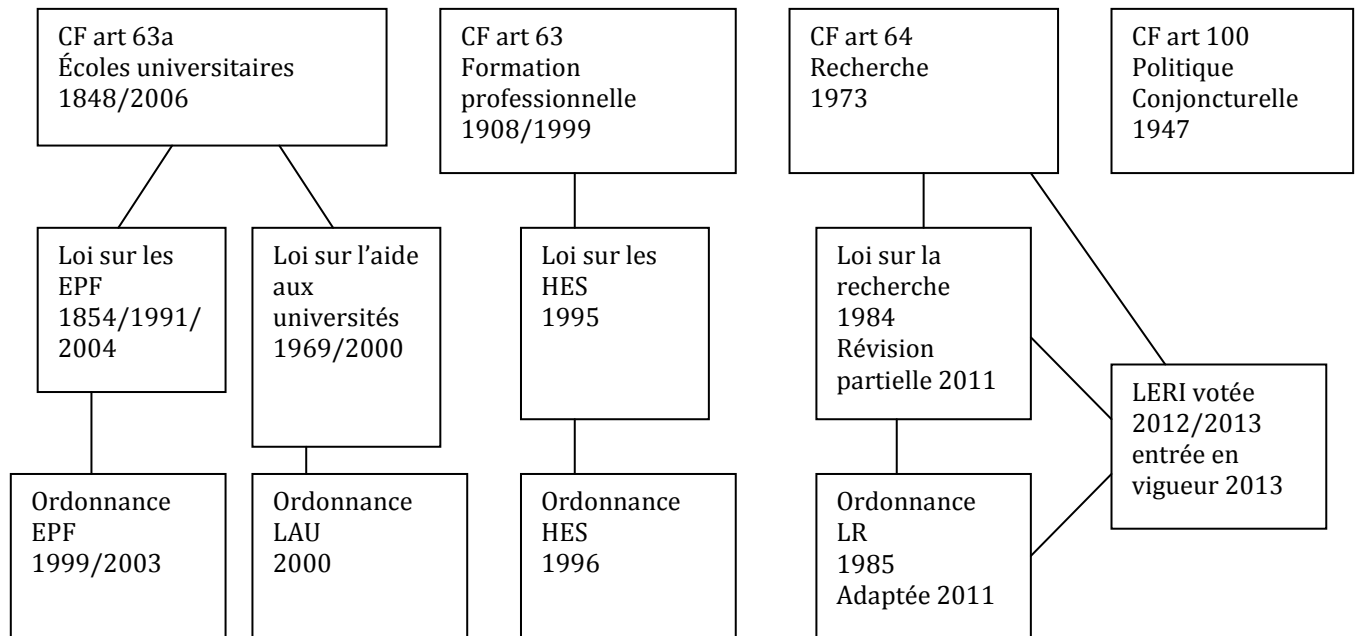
CF art 63a
Écoles universitaires
1848/2006

CF art 63
Formation professionnelle
1908/1999

CF art 64
Recherche
1973

CF art 100
Politique
Conjoncturelle
1947

Loi sur les EPF
1854/1991/2004

Loi sur l'aide aux universités
1969/2000

Loi sur les HES
1995

Loi sur la recherche
1984
Révision partielle 2011

LERI votée
2012/2013
entrée en vigueur 2013

Ordonnance EPF
1999/2003

Ordonnance LAU
2000

Ordonnance HES
1996

Ordonnance LR
1985
Adaptée 2011